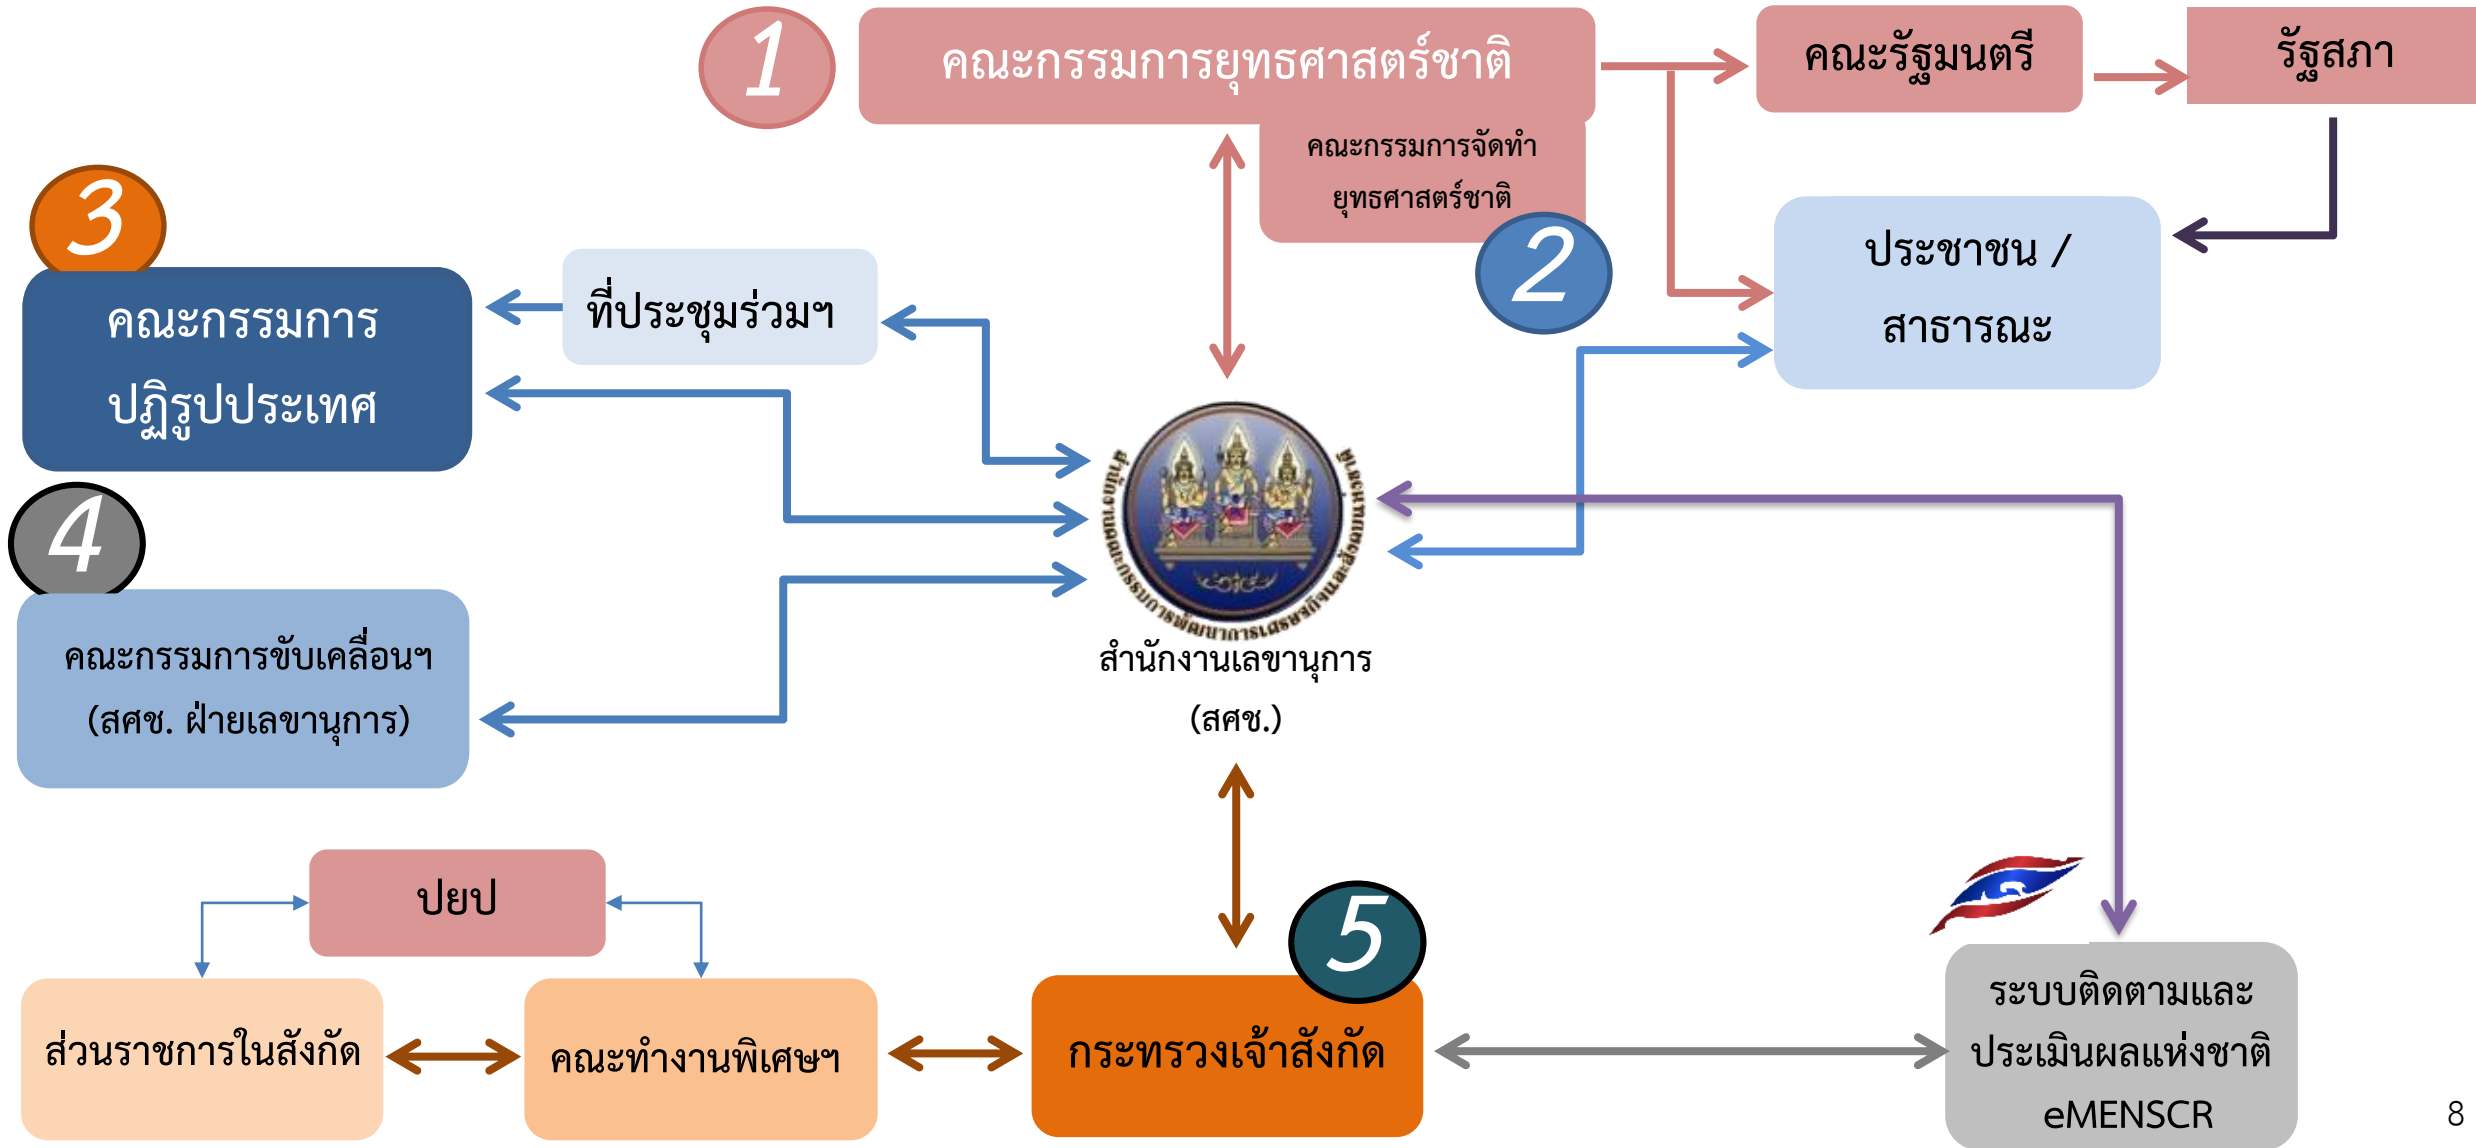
1

คณะกรรมการยุทธศาสตร์ชาติ

คณะรัฐมนตรี

รัฐสภา

คณะกรรมการจัดทำยุทธศาสตร์ชาติ

2

ประชาชน / สาธารณะ

3

คณะกรรมการปฏิรูปประเทศ

ที่ประชุมร่วมฯ

4

คณะกรรมการขับเคลื่อนฯ (สศช. ฝ่ายเลขานุการ)

สำนักงานเลขานุการ (สศช.)

ปยป

ส่วนราชการในสังกัด

คณะทำงานพิเศษฯ

5

กระทรวงเจ้าสังกัด

ระบบติดตามและประเมินผลแห่งชาติ eMENSCR

8